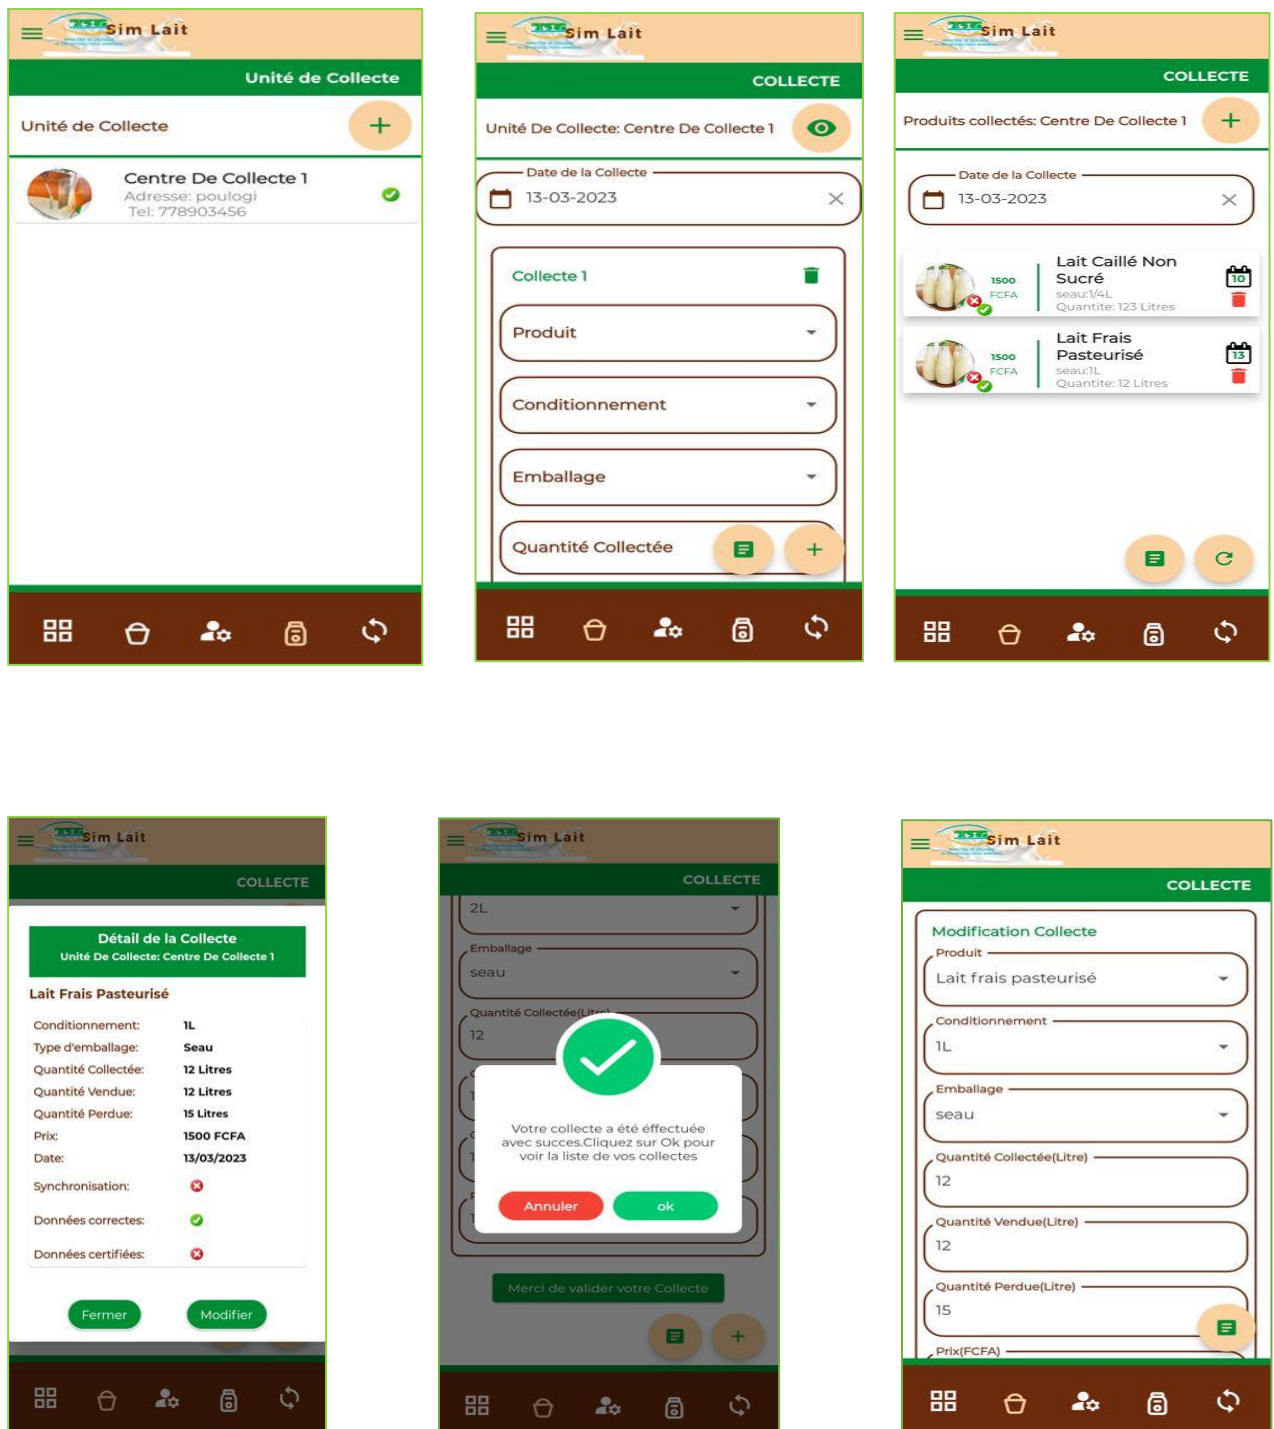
Sim Lait

Unité de Collecte

Unité de Collecte

Centre De Collecte 1
Adresse: poulogi
Tel: 778903456

Sim Lait

COLLECTE

Unité De Collecte: Centre De Collecte 1

Date de la Collecte
13-03-2023

Collecte 1

Produit

Conditionnement

Emballage

Quantité Collectée

Sim Lait

COLLECTE

Produits collectés: Centre De Collecte 1

Date de la Collecte
13-03-2023

1500 FCFA
Lait Caillé Non Sucré
seau:1/4L
Quantite: 123 Litres
10

1500 FCFA
Lait Frais Pasteurisé
seau:1L
Quantite: 12 Litres
13

Sim Lait

COLLECTE

Détail de la Collecte
Unité De Collecte: Centre De Collecte 1

Lait Frais Pasteurisé

| | |
|---|---|
| Conditionnement: | 1L |
| Type d'emballage: | Seau |
| Quantité Collectée: | 12 Litres |
| Quantité Vendue: | 12 Litres |
| Quantité Perdue: | 15 Litres |
| Prix: | 1500 FCFA |
| Date: | 13/03/2023 |
| Synchronisation: | |
| Données correctes: | |
| Données certifiées: | |

Fermer
Modifier

Sim Lait

COLLECTE

2L

Emballage
seau

Quantité Collectée(Litre)
12

Votre collecte a été éffectuée avec succes.Cliquez sur Ok pour voir la liste de vos collectes

Annuler
ok

Merci de valider votre Collecte

Sim Lait

COLLECTE

Modification Collecte

Produit
Lait frais pasteurisé

Conditionnement
1L

Emballage
seau

Quantité Collectée(Litre)
12

Quantité Vendue(Litre)
12

Quantité Perdue(Litre)
15

Prix(FCFA)